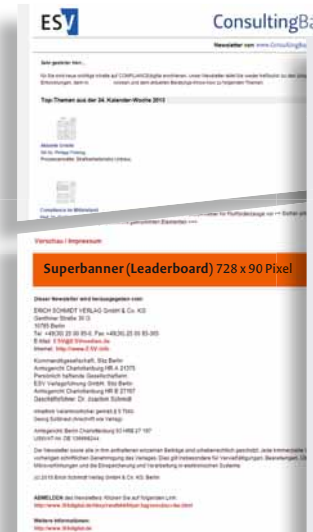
ESV ConsultingBa

Newsletter von www.ConsultingBa

Sehr geehrter Herr,

Top-Themen aus der 24. Kalender-Woche 2013

Aktuelle Urteile

Compliance im Mittelstand

Vorschau / Impressum

Superbanner (Leaderboard) 728 x 90 Pixel

Dieser Newsletter wird herausgegeben vom:

ERICH SCHMIDT VERLAG GmbH & Co. KG
Genthiner Straße 30 G
10785 Berlin
Tel. +49(30) 25 00 85-0, Fax +49(30) 25 00 85-305
E-Mail: ESV@ESVmedien.de
Internet: http://www.ESV.info

Kommanditgesellschaft, Sitz Berlin
Amtsgericht Charlottenburg HR A 21375
Persönlich haftende Gesellschafterin:
ESV Verlagsführung GmbH, Sitz Berlin
Amtsgericht Charlottenburg HR B 27167
Geschäftsführer: Dr. Joachim Schmidt

Inhaltlich Verantwortlicher gemäß § 5 TMG:

Amtsgericht: Berlin Charlottenburg
USt-IdNr.

(c) 2013 Erich Schmidt Verlag GmbH & Co. KG, Berlin

ABMELDEN des Newsletters: Klicken Sie auf folgenden Link:

Weitere Informationen:
http://www.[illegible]